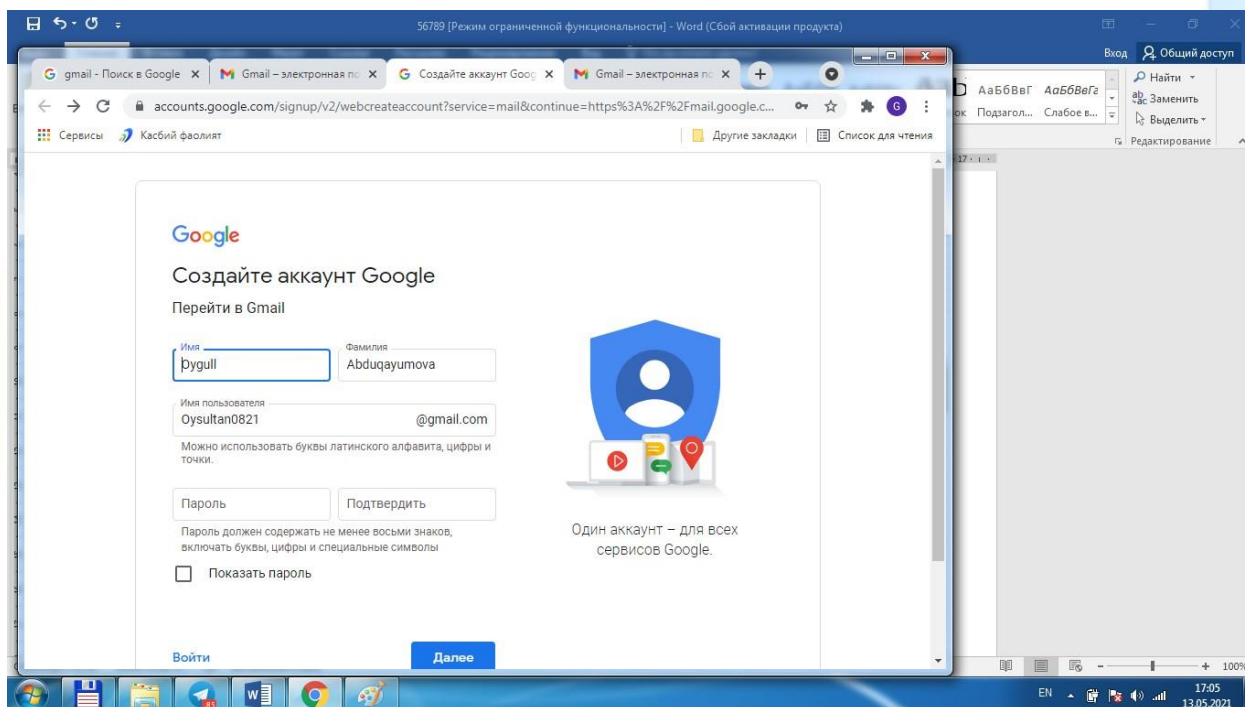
56789 [Режим ограниченной функциональности] - Word (Сбой активации продукта)

Вход Общий доступ

gmail - Поиск в Google ×
Gmail – электронная по ×
Создайте аккаунт Goog ×
Gmail – электронная по ×
+

accounts.google.com/signup/v2/webcreateaccount?service=mail&continue=https%3A%2F%2Fmail.google.c...

Сервисы
Касбий фаолият
Другие закладки
Список для чтения

АаБбВвГ АаБбВеГ
Подзагол... Слабое в...
Найти
Заменить
Выделить
Редактирование

Google

Создайте аккаунт Google

Перейти в Gmail

Имя
Oygull
Фамилия
Abduqayumova

Имя пользователя
Oysultan0821
@gmail.com

Можно использовать буквы латинского алфавита, цифры и точки.

Пароль
Подтвердить

Пароль должен содержать не менее восьми знаков, включать буквы, цифры и специальные символы

Показать пароль

Один аккаунт – для всех сервисов Google.

Войти
Далее

100%

EN
17:05
13.05.2021